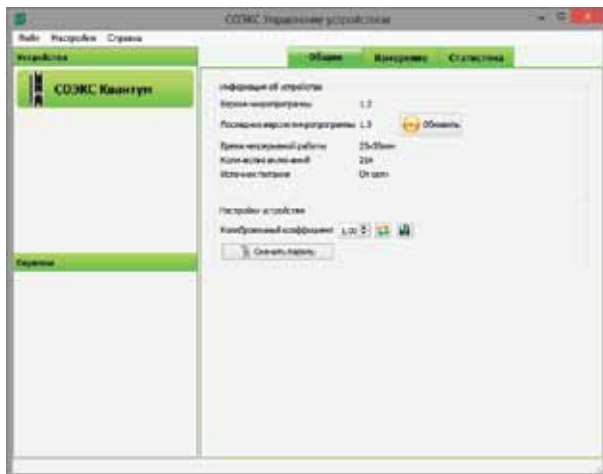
СОЭКС Управление устройством

Файл Настройки Справка

Устройства

СОЭКС Квантум

Сервисы

Общие Измерения Статистика

Информация об устройстве

Версия микропрограммы 1.2

Последняя версия микропрограммы 1.3 Обновить

Время непрерывной работы 25ч30мин

Количество включений 224

Источник питания От сети

Настройки устройства

Калибровочный коэффициент 1,00

Сбросить пароль